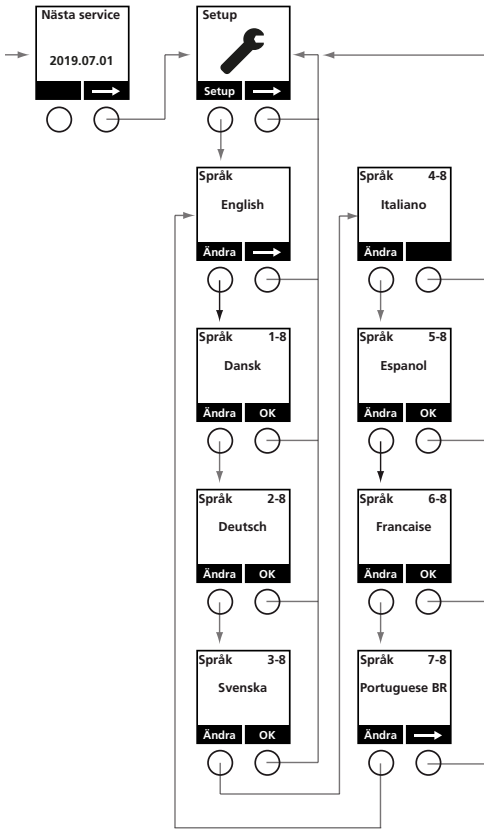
Nästa service
2019.07.01

Setup
Setup

Språk
English
Ändra

Språk 1-8
Dansk
Ändra OK

Språk 2-8
Deutsch
Ändra OK

Språk 3-8
Svenska
Ändra OK

Språk 4-8
Italiano
Ändra

Språk 5-8
Espanol
Ändra OK

Språk 6-8
Francaise
Ändra OK

Språk 7-8
Portuguese BR
Ändra